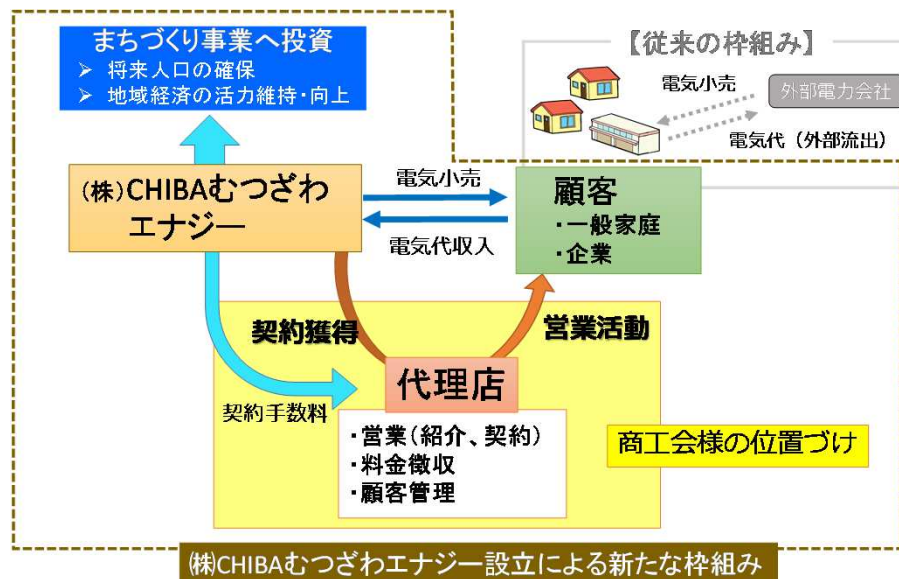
まちづくり事業へ投資
➢ 将来人口の確保
➢ 地域経済の活力維持・向上

【従来の枠組み】
電気小売
外部電力会社
電気代（外部流出）

(株)CHIBAむつざわエナジー

電気小売
電気代収入

顧客
・一般家庭
・企業

契約獲得
営業活動

代理店
契約手数料
・営業（紹介、契約）
・料金徴収
・顧客管理

商工会様の位置づけ

㈱CHIBAむつざわエナジー設立による新たな枠組み